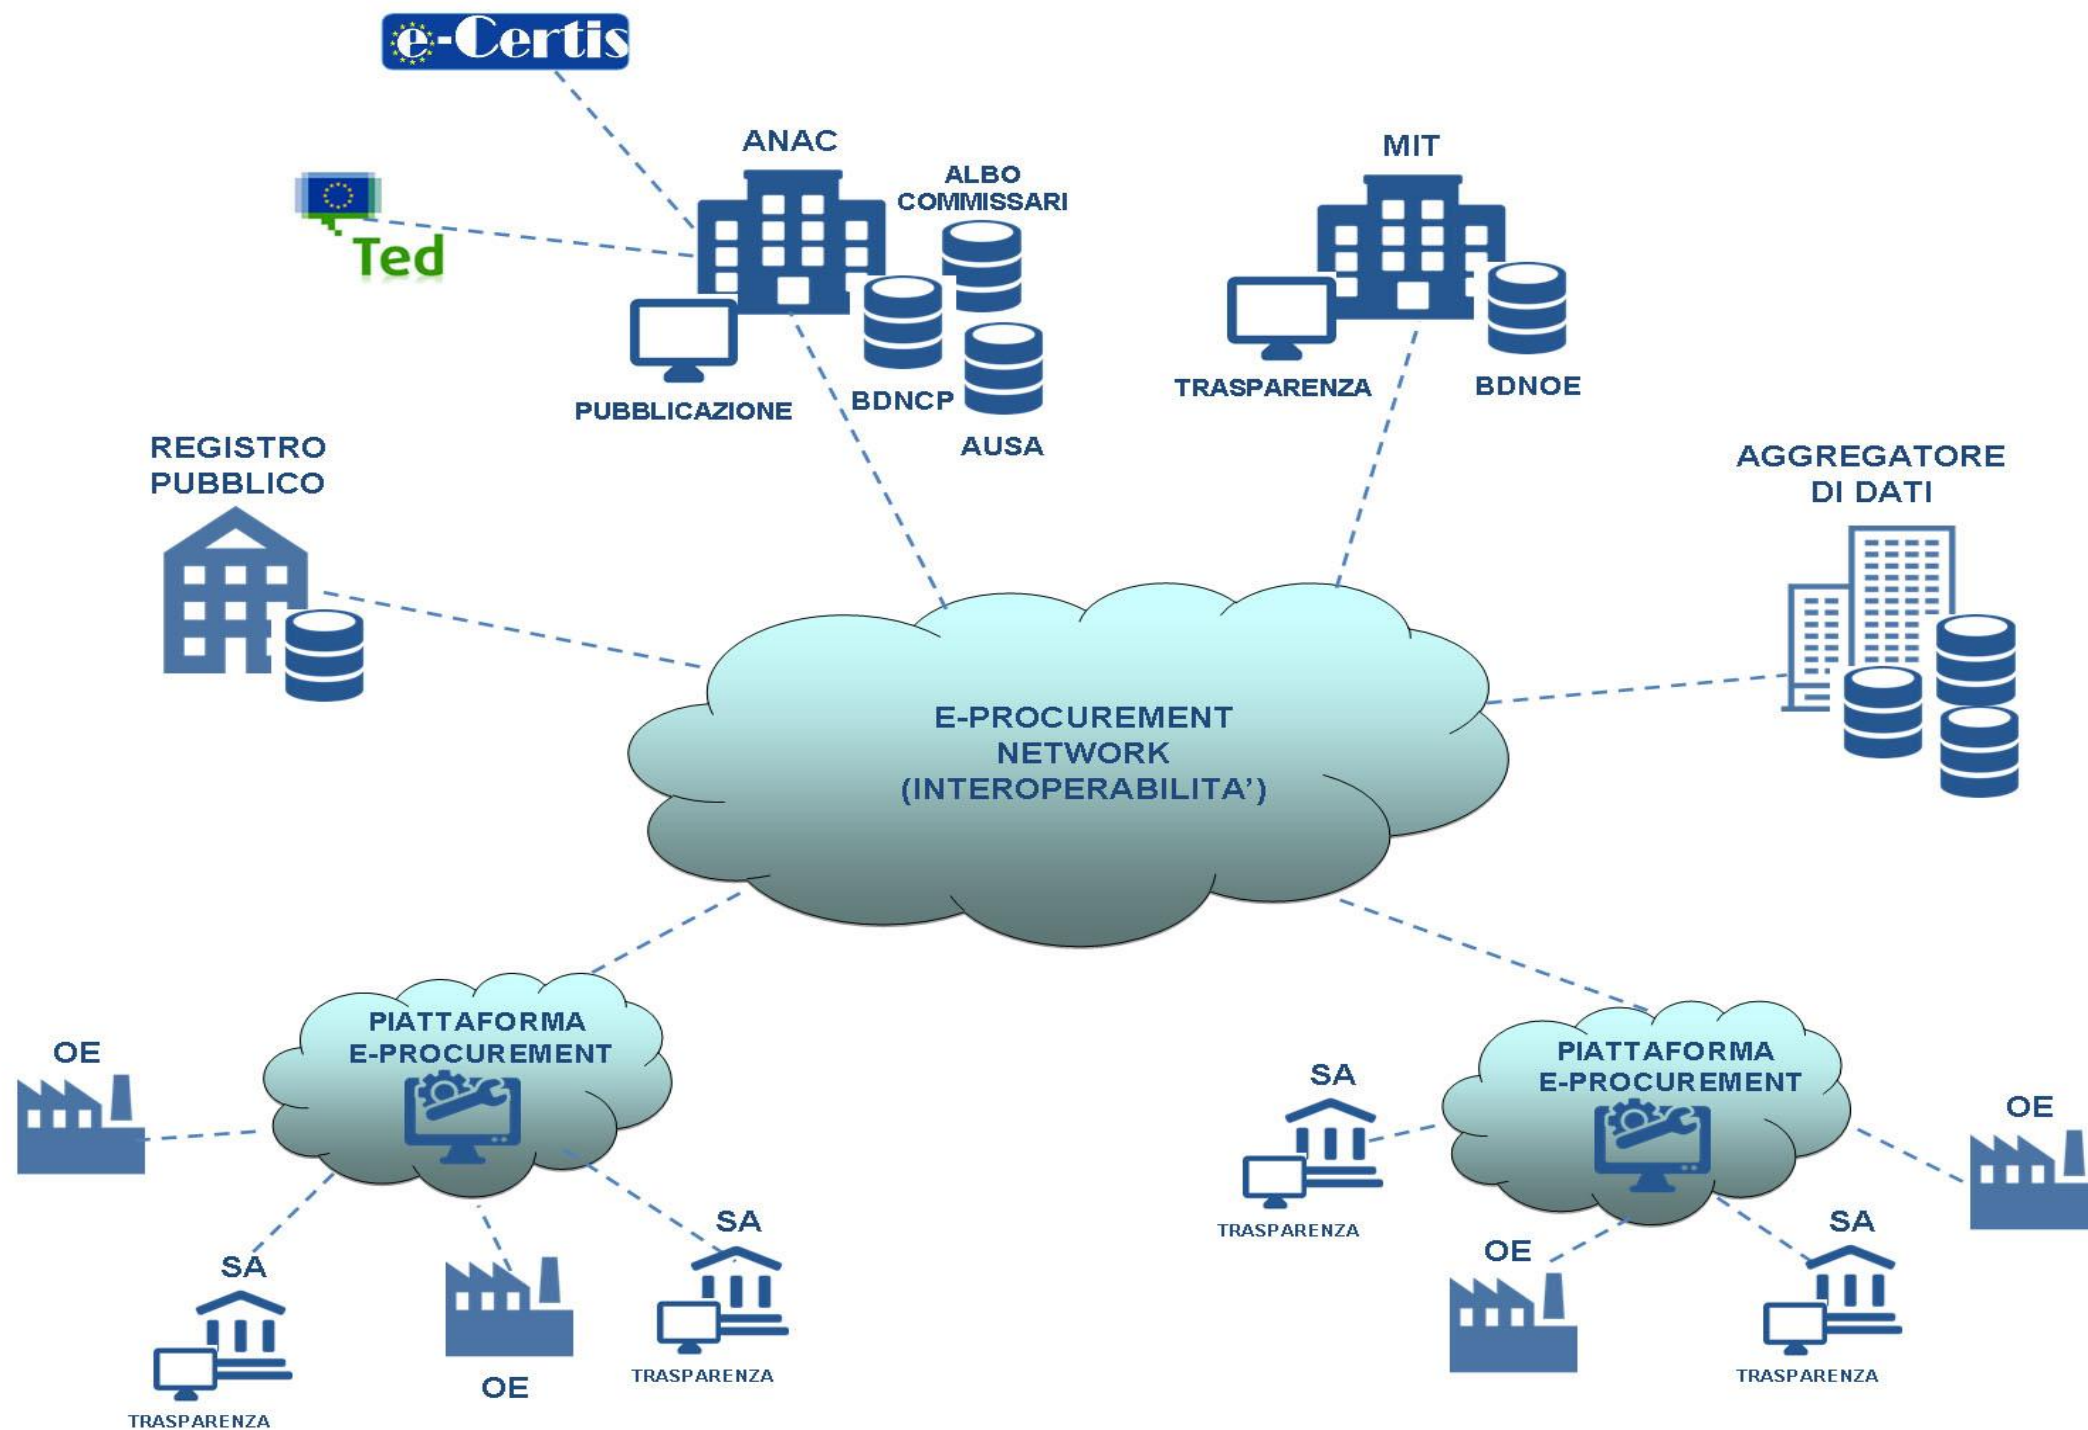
e-Certis

Ted

ANAC

ALBO COMMISSARI

PUBBLICAZIONE

BDNCP

AUSA

MIT

TRASPARENZA

BDNOE

REGISTRO PUBBLICO

AGGREGATORE DI DATI

E-PROCUREMENT NETWORK (INTEROPERABILITA')

PIATTAFORMA E-PROCUREMENT

OE

SA

TRASPARENZA

OE

SA

TRASPARENZA

PIATTAFORMA E-PROCUREMENT

SA

TRASPARENZA

OE

OE

SA

TRASPARENZA